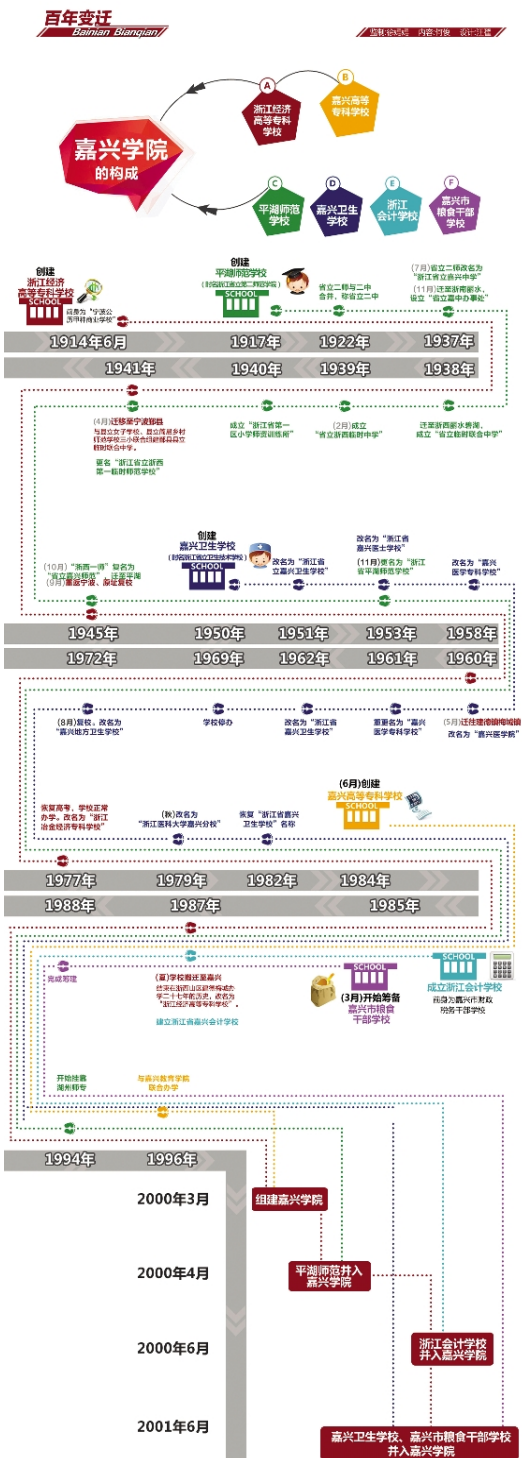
百年变迁
Bainian Bianqian

嘉兴学院的构成

A 浙江经济高等专科学校
B 嘉兴高等专科学校
C 平湖师范学校
D 嘉兴卫生学校
E 浙江会计学校
F 嘉兴市粮食干部学校

创建 浙江经济高等专科学校
SCHOOL
前身为"宁波公立甲种商业学校"

创建 平湖师范学校
(时名浙江省立第二师范学校)
SCHOOL

省立二师与二中合并，称省立二中

(7月)省立二师改名为"浙江省立嘉兴中学"
(11月)迁至浙南丽水，设立"省立嘉中办事处"

1914年6月
1917年
1922年
1937年
1941年
1940年
1939年
1938年

(4月)迁移至宁波鄞县
与县立女子学校、县立西郊乡村师范学校三小联合创建鄞县县立初级联合中学。
更名"浙江省立浙西第一临时师范学校"

成立"浙江省第一区小学教员训练所"

(2月)成立"省立浙西临时中学"

迁至浙西丽水碧湖，成立"省立临时联合中学"

创建 嘉兴卫生学校
(时名浙江省立嘉兴卫生技术学校)
SCHOOL

(10月)"浙西一师"复名为"省立嘉兴师范"，迁至平湖
(9月)重返宁波，复建复校

改名为"浙江省立嘉兴卫生学校"

改名为"浙江省嘉兴医士学校"
(11月)更名为"浙江省平湖师范学校"

改名为"嘉兴医学专科学校"

1945年
1950年
1951年
1953年
1958年
1972年
1969年
1962年
1961年
1960年

(8月)复校，改名为"嘉兴地方卫生学校"

学校停办

改名为"浙江省嘉兴卫生学校"

重新改名为"嘉兴医学专科学校"

(5月)迁往建德梅城镇，改名为"嘉兴医学院"

(6月)创建 嘉兴高等专科学校
SCHOOL

恢复高考，学校正常办学，改名为"浙江省经济专科学校"

(秋)改名为"浙江嘉兴大学嘉兴分校"

恢复"浙江省嘉兴卫生学校"名称

1977年
1979年
1982年
1984年
1988年
1987年
1985年

SCHOOL
成立浙江会计学校
前身为嘉兴市财政税务干部学校

完成布局

(夏)学校搬迁至嘉兴
结束在建德山区的办学历史，学二十七年办学历史，改名为"浙江经济高等专科学校"

SCHOOL
(3月)开始筹备 嘉兴市粮食干部学校

建立浙江省嘉兴会计学校

开始挂靠湖州师专

与嘉兴教育学院联合办学

1994年
1996年

2000年3月
组建嘉兴学院

2000年4月
平湖师范并入嘉兴学院

2000年6月
浙江会计学校并入嘉兴学院

2001年6月
嘉兴卫生学校、嘉兴市粮食干部学校并入嘉兴学院